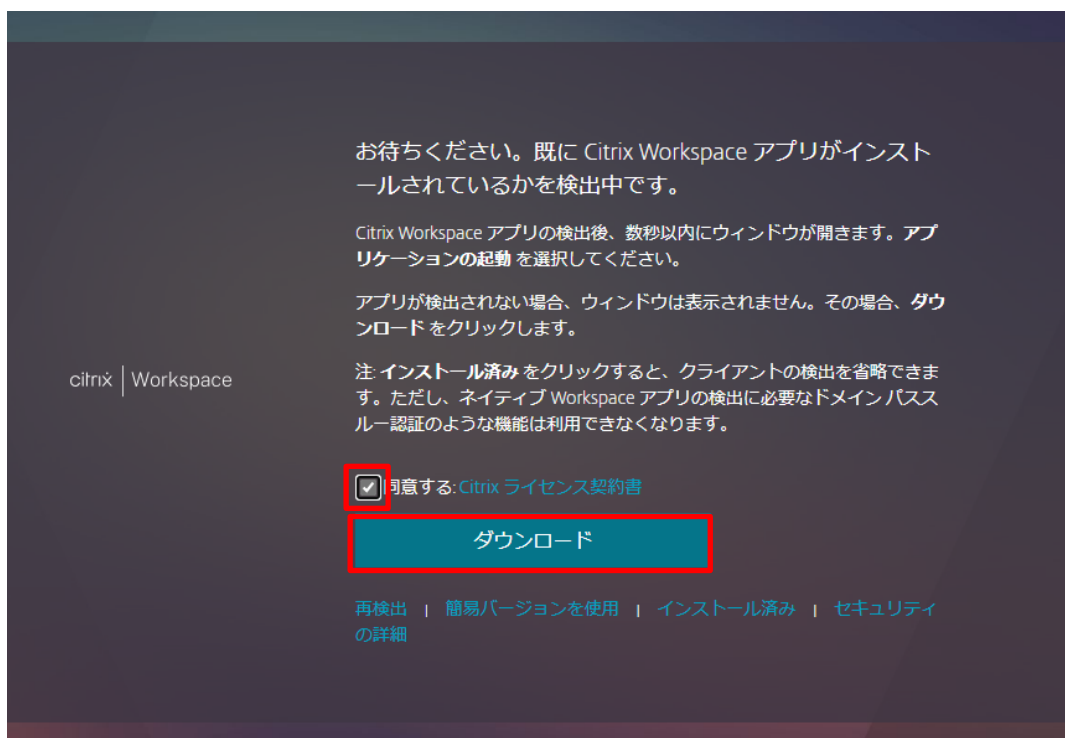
citrix | Workspace

お待ちください。既に Citrix Workspace アプリがインストールされているかを検出中です。

Citrix Workspace アプリの検出後、数秒以内にウィンドウが開きます。アプリケーションの起動 を選択してください。

アプリが検出されない場合、ウィンドウは表示されません。その場合、ダウンロード をクリックします。

注: インストール済み をクリックすると、クライアントの検出を省略できます。ただし、ネイティブ Workspace アプリの検出に必要なドメイン パススルー認証のような機能は利用できなくなります。

同意する: Citrix ライセンス契約書

ダウンロード

再検出 | 簡易バージョンを使用 | インストール済み | セキュリティの詳細